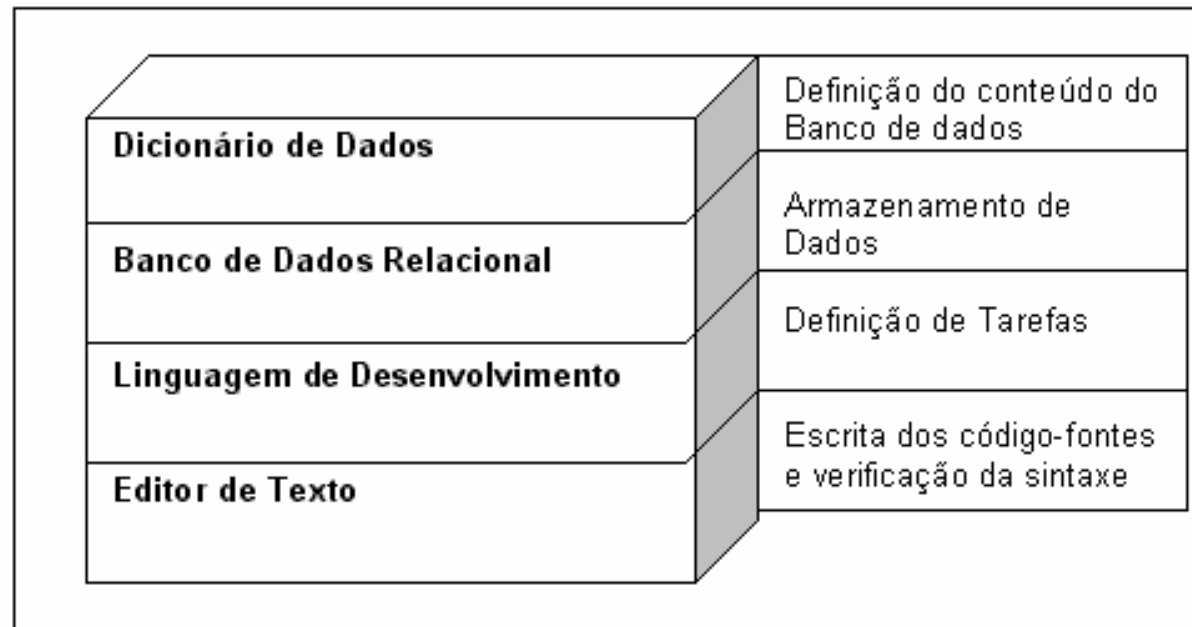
Dicionário de Dados

Definição do conteúdo do Banco de dados

Banco de Dados Relacional

Armazenamento de Dados

Linguagem de Desenvolvimento

Definição de Tarefas

Editor de Texto

Escrita dos código-fontes e verificação da sintaxe